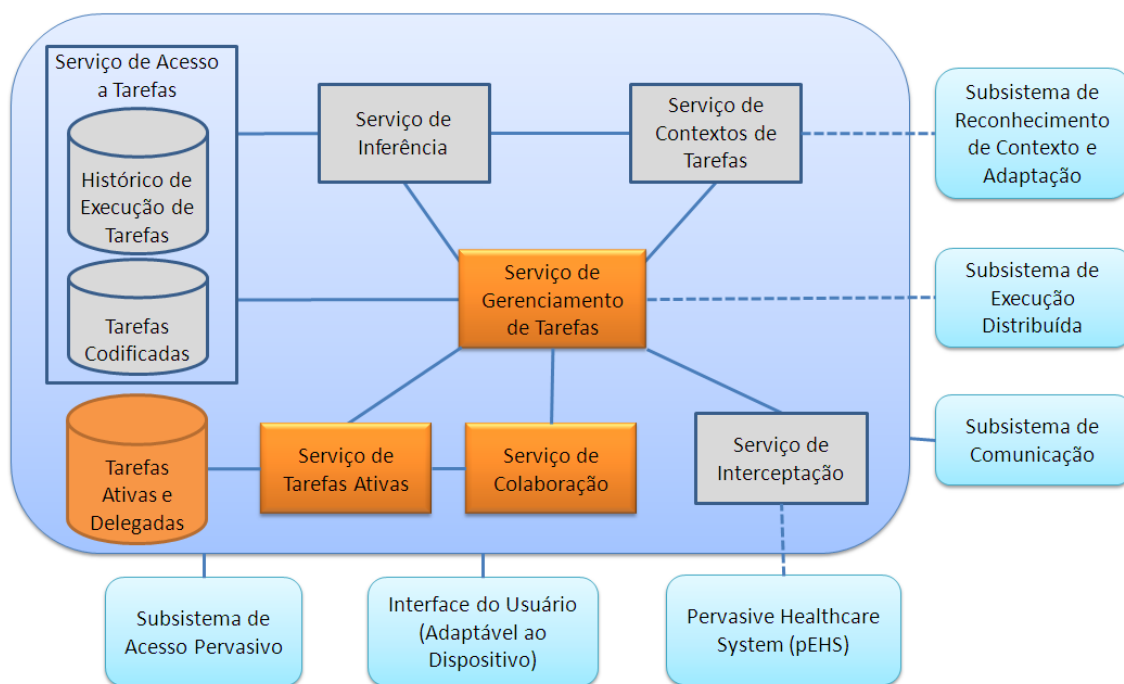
Serviço de Acesso a Tarefas

Histórico de Execução de Tarefas

Tarefas Codificadas

Serviço de Inferência

Serviço de Contextos de Tarefas

Subsistema de Reconhecimento de Contexto e Adaptação

Serviço de Gerenciamento de Tarefas

Subsistema de Execução Distribuída

Subsistema de Comunicação

Tarefas Ativas e Delegadas

Serviço de Tarefas Ativas

Serviço de Colaboração

Serviço de Interceptação

Subsistema de Acesso Pervasivo

Interface do Usuário (Adaptável ao Dispositivo)

Pervasive Healthcare System (pEHS)